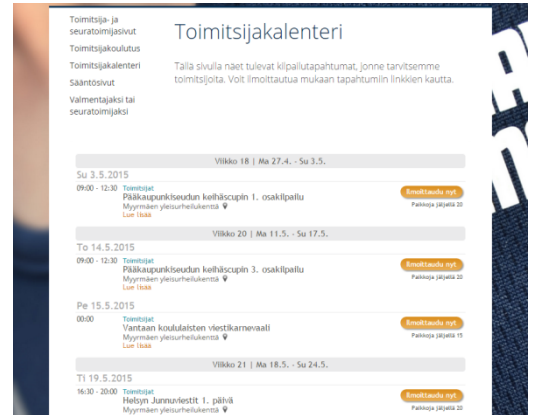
Toimitsija- ja seuratoimijasivut
Toimitsijakoulutus
Toimitsijakalenteri
Sääntösivut
Valmentajaksi tai seuratoimijaksi

Toimitsijakalenteri

Tällä sivulla näet tulevat kilpailutapahtumat, jonne tarvitsemme toimitsijoita. Voit ilmoittautua mukaan tapahtumiin linkkien kautta.

Viikko 18 | Ma 27.4. - Su 3.5.

Su 3.5.2015
09:00 - 12:30 Toimitsijat
Pääkaupunkiseudun keihäscupin 1. osakilpailu
Myyrmäen yleisurheilukenttä
Lue lisää
Ilmoittaudu nyt
Paikkoja jäljellä 20

Viikko 20 | Ma 11.5. - Su 17.5.

To 14.5.2015
09:00 - 12:30 Toimitsijat
Pääkaupunkiseudun keihäscupin 3. osakilpailu
Myyrmäen yleisurheilukenttä
Lue lisää
Ilmoittaudu nyt
Paikkoja jäljellä 20

Pe 15.5.2015
00:00 Toimitsijat
Vantaan koululaisten viestikarnevaali
Myyrmäen yleisurheilukenttä
Lue lisää
Ilmoittaudu nyt
Paikkoja jäljellä 15

Viikko 21 | Ma 18.5. - Su 24.5.

Ti 19.5.2015
16:30 - 20:00 Toimitsijat
Helsyn Junnuviestit 1. päivä
Myyrmäen yleisurheilukenttä
Ilmoittaudu nyt
Paikkoja jäljellä 20